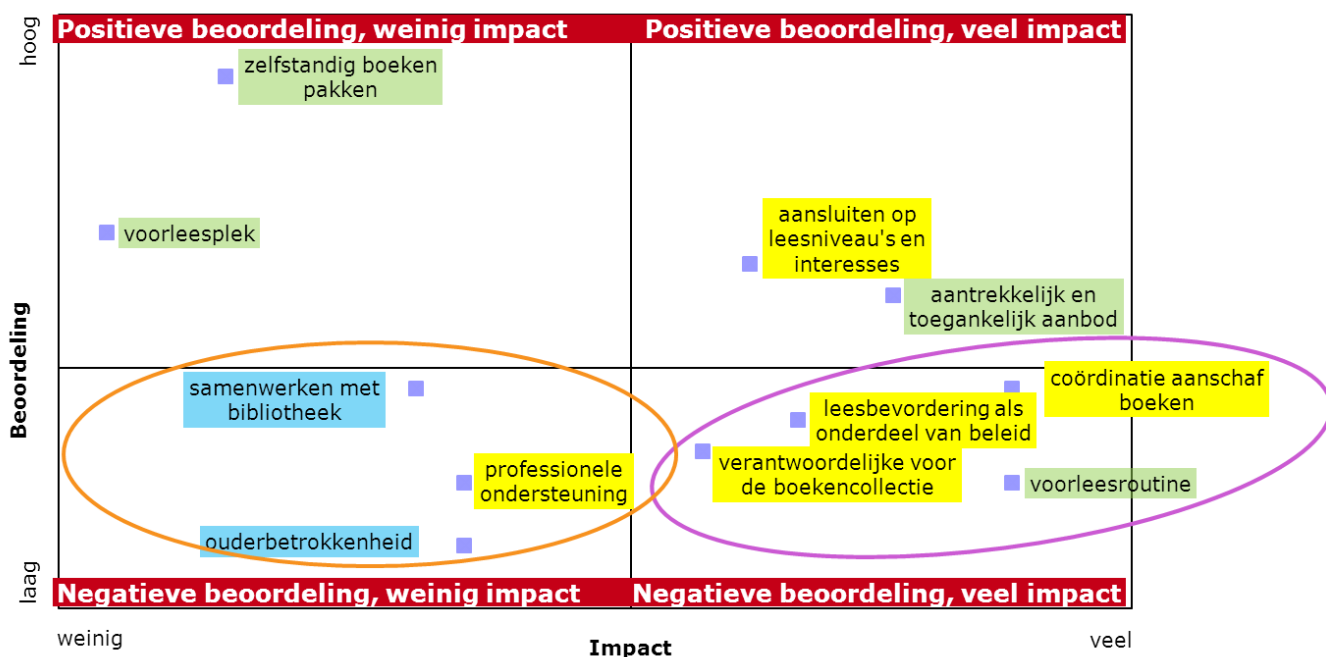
Positieve beoordeling, weinig impact

Positieve beoordeling, veel impact

hoog

zelfstandig boeken pakken

voorleesplek

aansluiten op leesniveau's en interesses

aantrekkelijk en toegankelijk aanbod

Beoordeling

samenwerken met bibliotheek

coördinatie aanschaf boeken

leesbevordering als onderdeel van beleid

professionele ondersteuning

verantwoordelijke voor de boekencollectie

voorleesroutine

ouderbetrokkenheid

laag

Negatieve beoordeling, weinig impact

Negatieve beoordeling, veel impact

weinig

Impact

veel